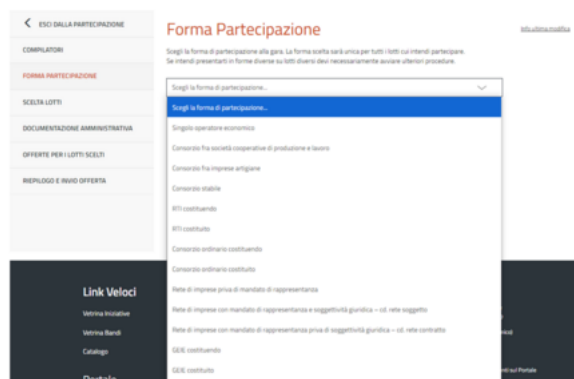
ESCI DALLA PARTECIPAZIONE

COMPILATORI

FORMA PARTECIPAZIONE

SCELTA LOTTI

DOCUMENTAZIONE AMMINISTRATIVA

OFFERTE PER I LOTTI SCELTI

RIEPILOGO E INVIO OFFERTA

Forma Partecipazione

Info ultima modifica

Scegli la forma di partecipazione alla gara. La forma scelta sarà unica per tutti i lotti cui intendi partecipare. Se intendi presentarti in forme diverse su lotti diversi devi necessariamente avviare ulteriori procedure.

Scegli la forma di partecipazione...

Scegli la forma di partecipazione...

Singolo operatore economico

Consorzio fra società cooperative di produzione e lavoro

Consorzio fra imprese artigiane

Consorzio stabile

RTI costituendo

RTI costituito

Consorzio ordinario costituendo

Consorzio ordinario costituito

Rete di imprese priva di mandato di rappresentanza

Rete di imprese con mandato di rappresentanza e soggettività giuridica – cd. rete soggetto

Rete di imprese con mandato di rappresentanza priva di soggettività giuridica – cd. rete contratto

GEIE costituendo

GEIE costituito

Link Veloci

Vetrina Iniziative

Vetrina Bandi

Catalogo

Portale

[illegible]

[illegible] sul Portale